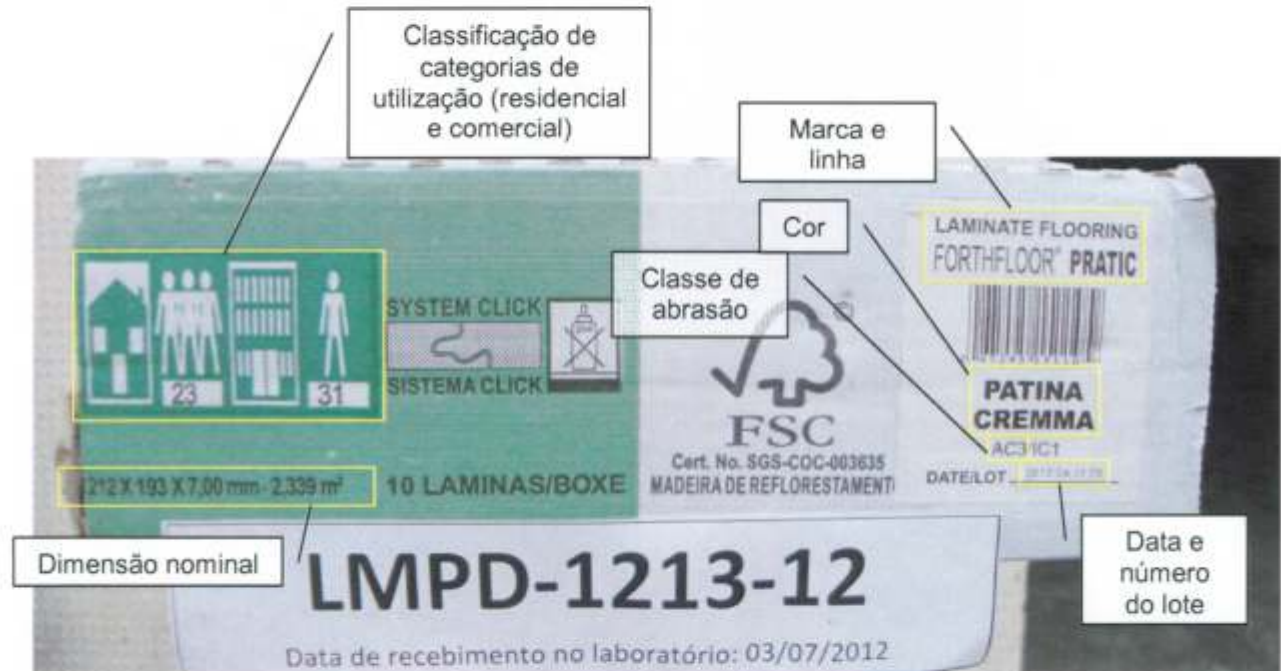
Classificação de categorias de utilização (residencial e comercial)

Marca e linha

LAMINATE FLOORING
FORTHFLOOR® PRATIC

Cor

Classe de abrasão

23

31

SYSTEM CLICK
SISTEMA CLICK

FSC
Cert. No. SGS-COC-003635
MADEIRA DE REFLORESTAMENTO

PATINA CREMMA
AC3/C1
DATE/LOT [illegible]

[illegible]2 X 193 X 7,00 mm - 2,339 m²

10 LAMINAS/BOXE

Dimensão nominal

LMPD-1213-12

Data e número do lote

Data de recebimento no laboratório: 03/07/2012